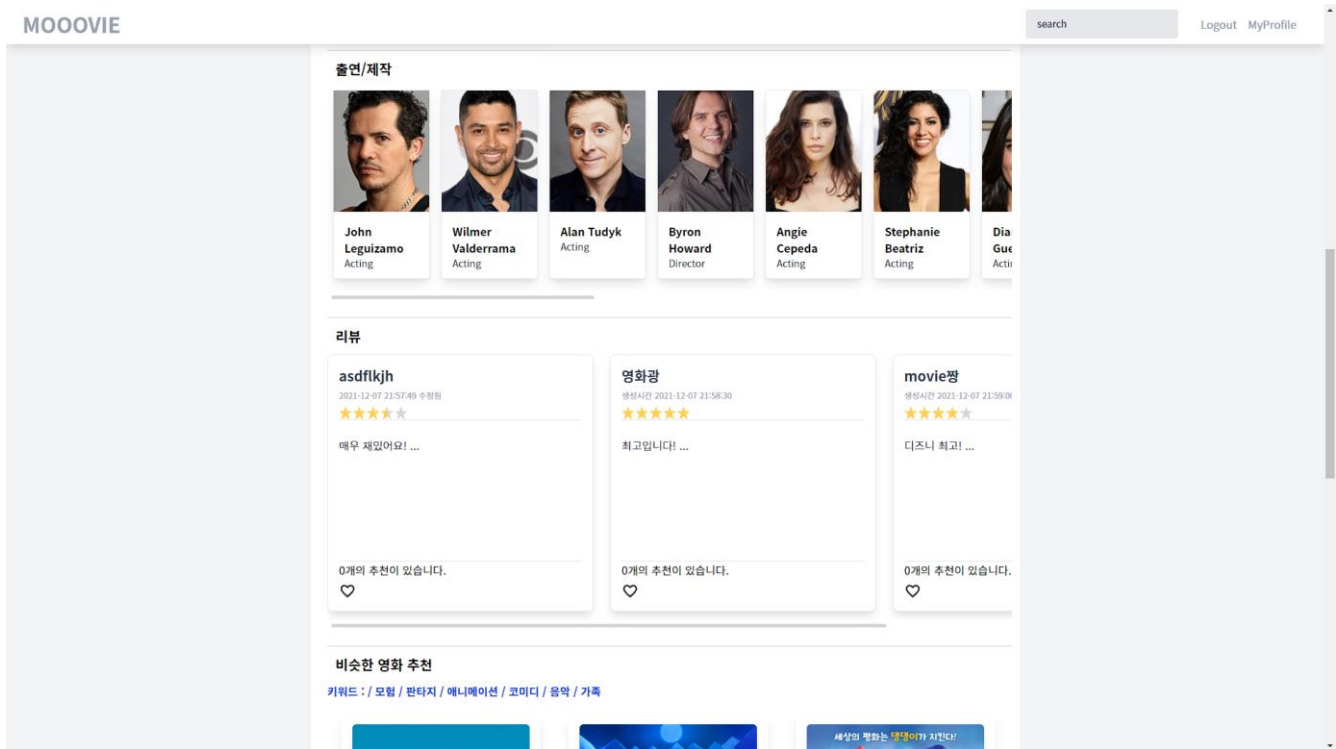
MOOOVIE

search

Logout MyProfile

출연/제작

John Leguizamo
Acting

Wilmer Valderrama
Acting

Alan Tudyk
Acting

Byron Howard
Director

Angie Cepeda
Acting

Stephanie Beatriz
Acting

Dia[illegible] Gue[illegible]
Acti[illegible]

리뷰

asdflkjh
2021-12-07 21:57:49 수정됨

매우 재밌어요! ...

0개의 추천이 있습니다.

영화광
생성시간 2021-12-07 21:58:30

최고입니다! ...

0개의 추천이 있습니다.

movie짱
생성시간 2021-12-07 21:59:0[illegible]

디즈니 최고! ...

0개의 추천이 있습니다.

비슷한 영화 추천

키워드 : / 모험 / 판타지 / 애니메이션 / 코미디 / 음악 / 가족

세상의 평화는 댕댕이가 지킨다!